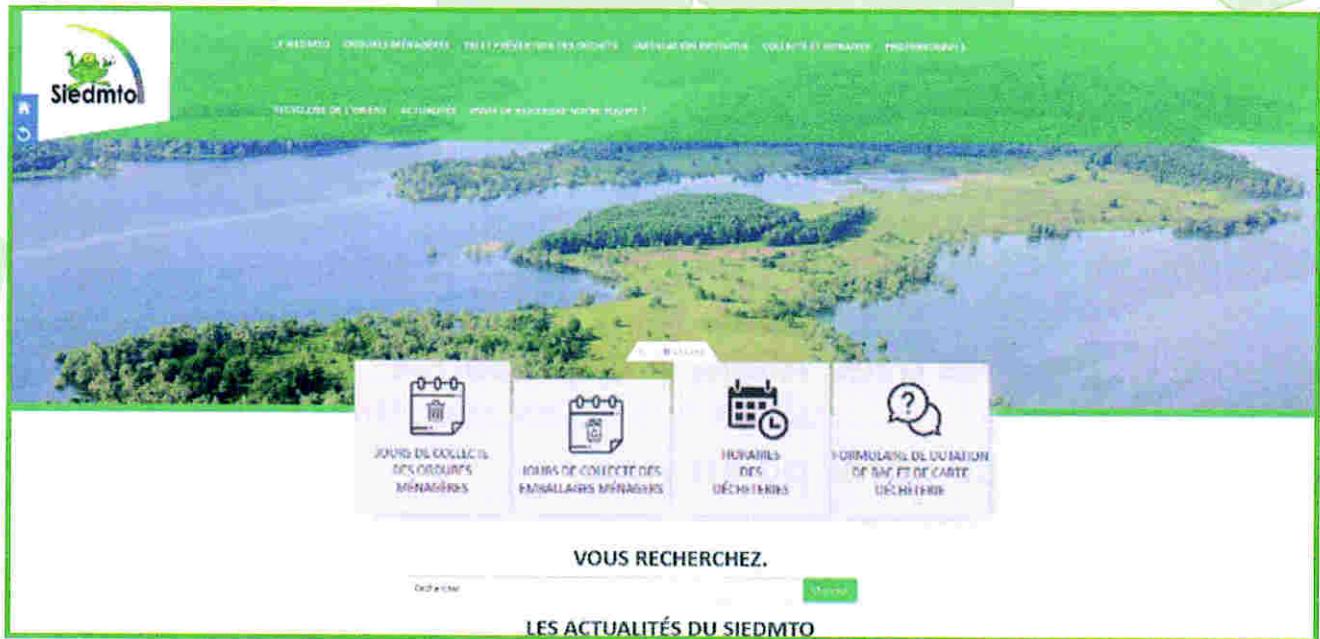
Siedmto

LE SIEDMTO ORDURES MÉNAGÈRES TRI ET PRÉVENTION DES DÉCHETS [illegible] COLLECTE ET DÉCHETS PROFESSIONNELS

RECYCLERIE DE L'ORIENT ACTUALITÉS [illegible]

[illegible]

JOURS DE COLLECTE DES ORDURES MÉNAGÈRES

JOURS DE COLLECTE DES EMBALLAGES MÉNAGERS

HORAIRES DES DÉCHÈTERIES

FORMULAIRE DE DOTATION DE BAC ET DE CARTE DÉCHÈTERIE

VOUS RECHERCHEZ.

Rechercher

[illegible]

LES ACTUALITÉS DU SIEDMTO